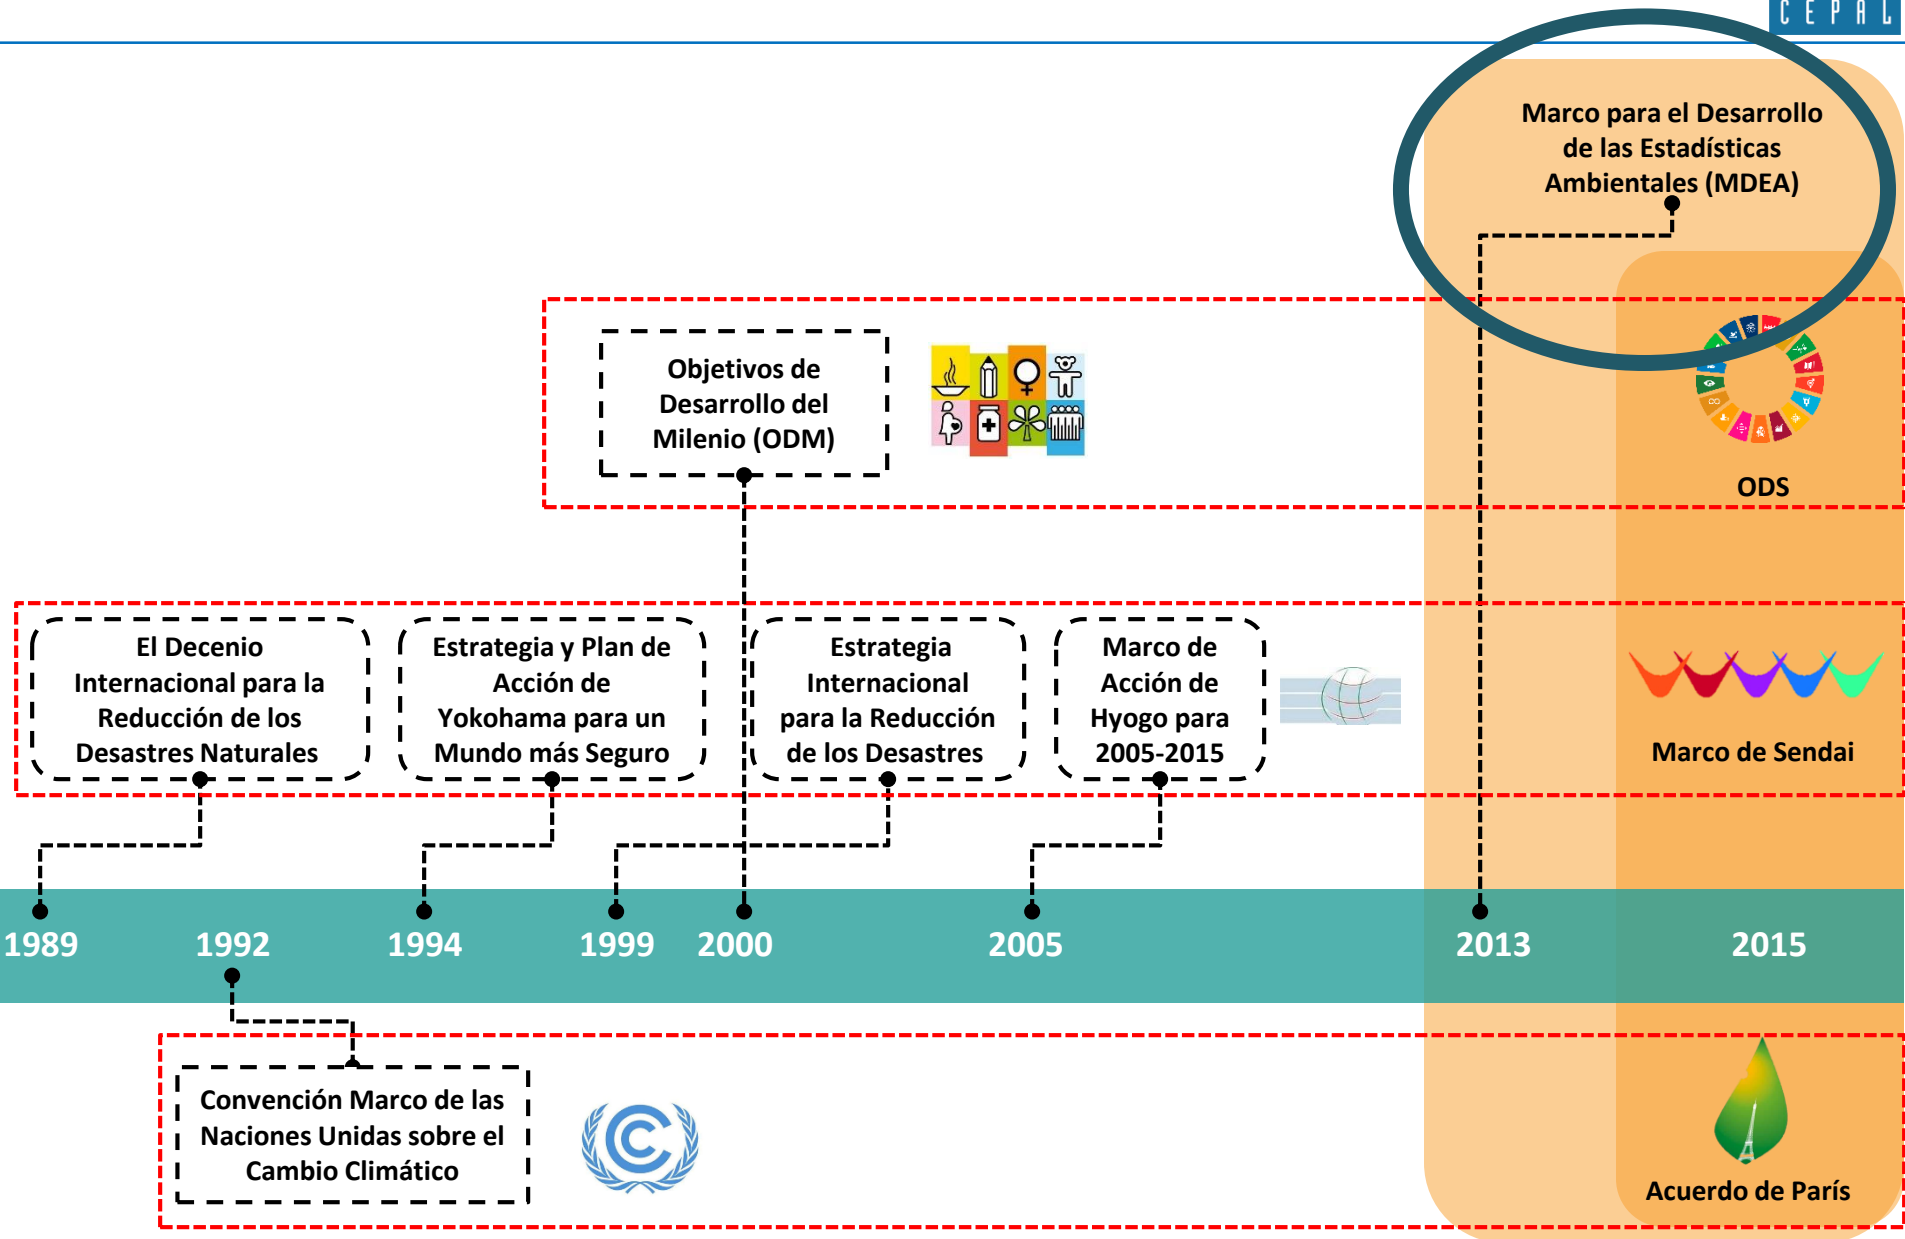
CEPAL

Marco para el Desarrollo de las Estadísticas Ambientales (MDEA)

Objetivos de Desarrollo del Milenio (ODM)

ODS

El Decenio Internacional para la Reducción de los Desastres Naturales

Estrategia y Plan de Acción de Yokohama para un Mundo más Seguro

Estrategia Internacional para la Reducción de los Desastres

Marco de Acción de Hyogo para 2005-2015

Marco de Sendai

1989 1992 1994 1999 2000 2005 2013 2015

Convención Marco de las Naciones Unidas sobre el Cambio Climático

Acuerdo de París